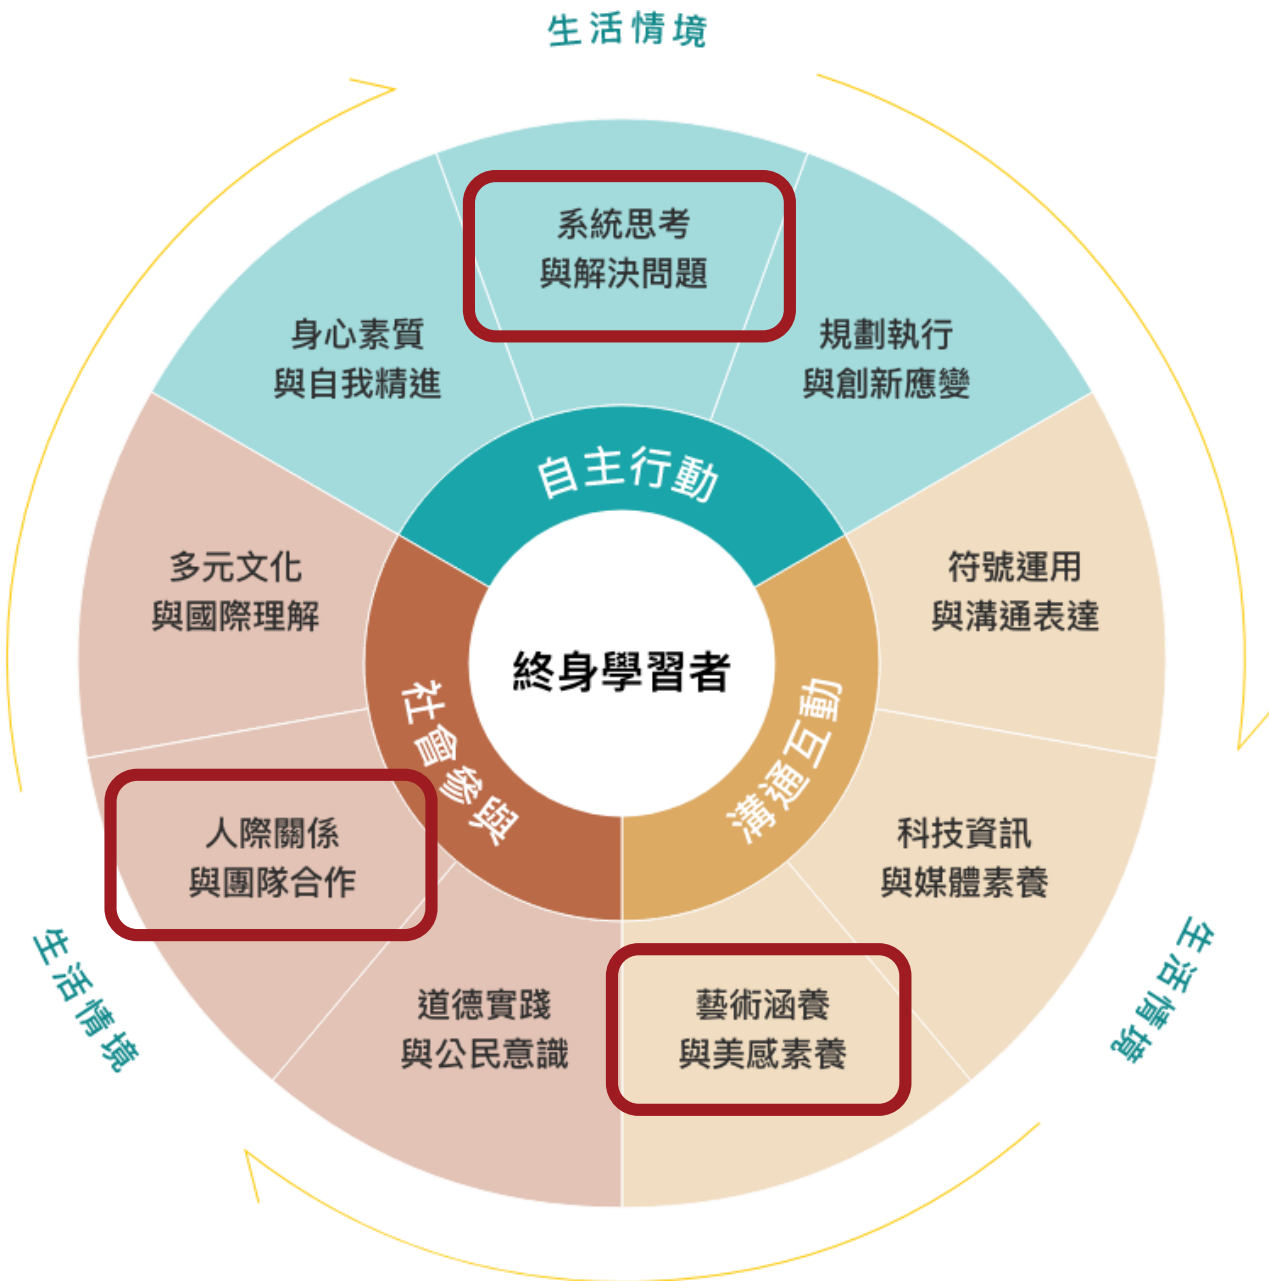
生活情境

系統思考
與解決問題

身心素質
與自我精進

規劃執行
與創新應變

自主行動

多元文化
與國際理解

符號運用
與溝通表達

終身學習者

社會參與

溝通互動

人際關係
與團隊合作

科技資訊
與媒體素養

道德實踐
與公民意識

藝術涵養
與美感素養

生活情境

生活情境